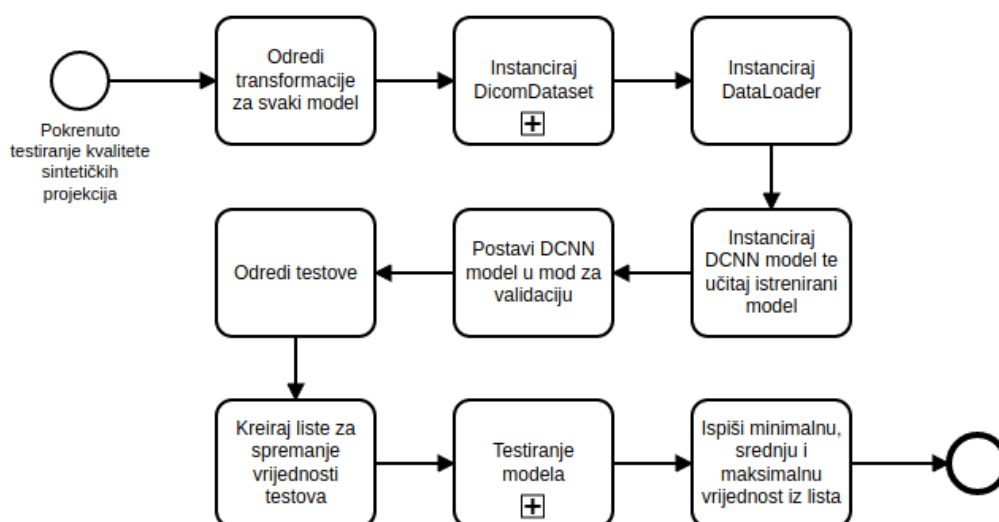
Pokrenuto testiranje kvalitete sintetičkih projekcija

Odredi transformacije za svaki model

Instanciraj DicomDataset

Instanciraj DataLoader

Instanciraj DCNN model te učitaj istrenirani model

Postavi DCNN model u mod za validaciju

Odredi testove

Kreiraj liste za spremanje vrijednosti testova

Testiranje modela

Ispiši minimalnu, srednju i maksimalnu vrijednost iz lista